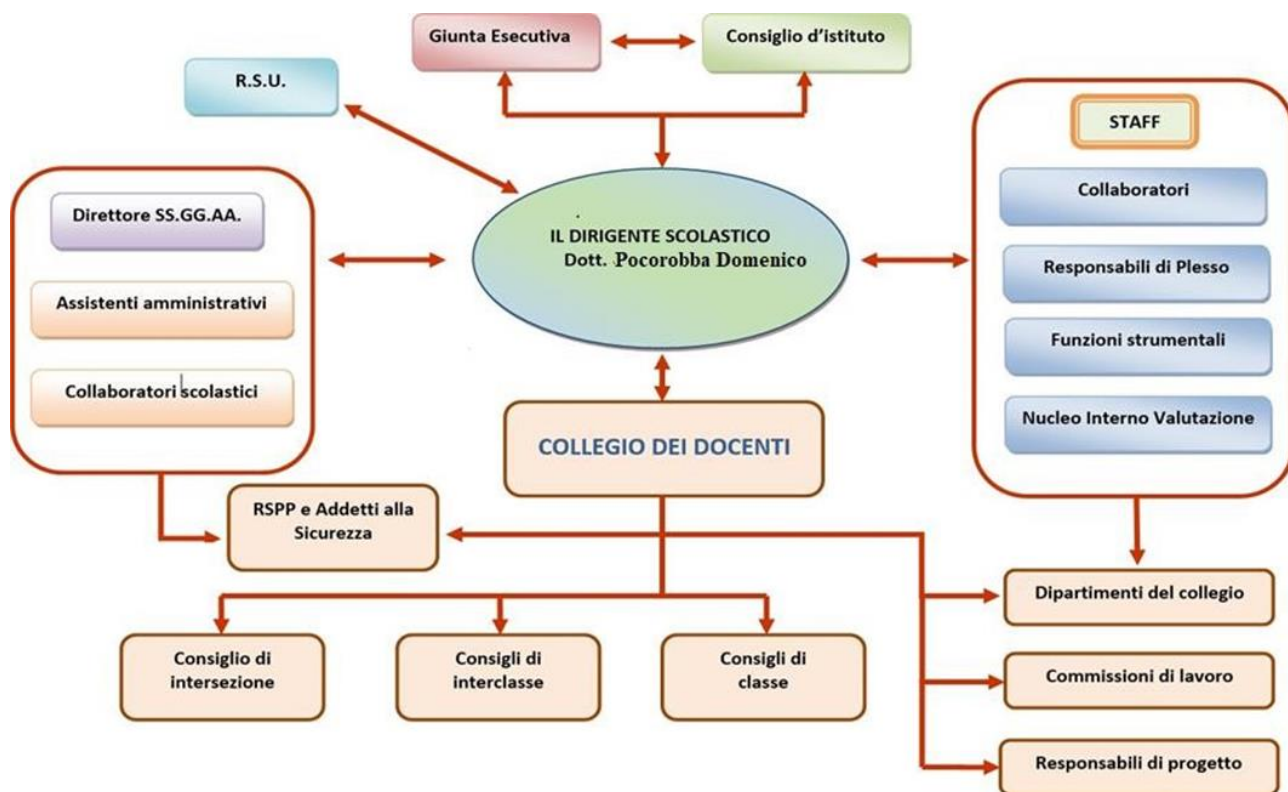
Giunta Esecutiva

Consiglio d'istituto

R.S.U.

Direttore SS.GG.AA.

Assistenti amministrativi

Collaboratori scolastici

IL DIRIGENTE SCOLASTICO
Dott. Pocorobba Domenico

STAFF

Collaboratori

Responsabili di Plesso

Funzioni strumentali

Nucleo Interno Valutazione

COLLEGIO DEI DOCENTI

RSPP e Addetti alla Sicurezza

Dipartimenti del collegio

Consiglio di intersezione

Consigli di interclasse

Consigli di classe

Commissioni di lavoro

Responsabili di progetto